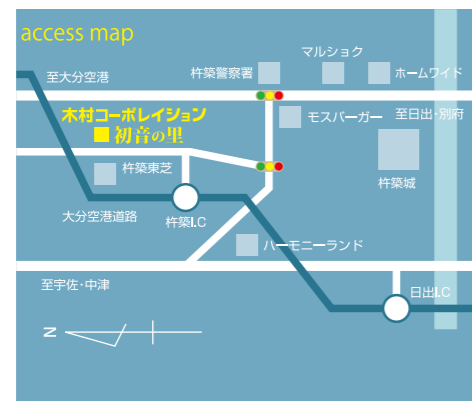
access map

マルショク

杵築警察署

ホームワイド

至大分空港

木村コーポレイション
■ 初音の里

モスバーガー

至日出・別府

杵築東芝

杵築城

大分空港道路

杵築I.C

ハーモニーランド

至宇佐・中津

日出I.C

N